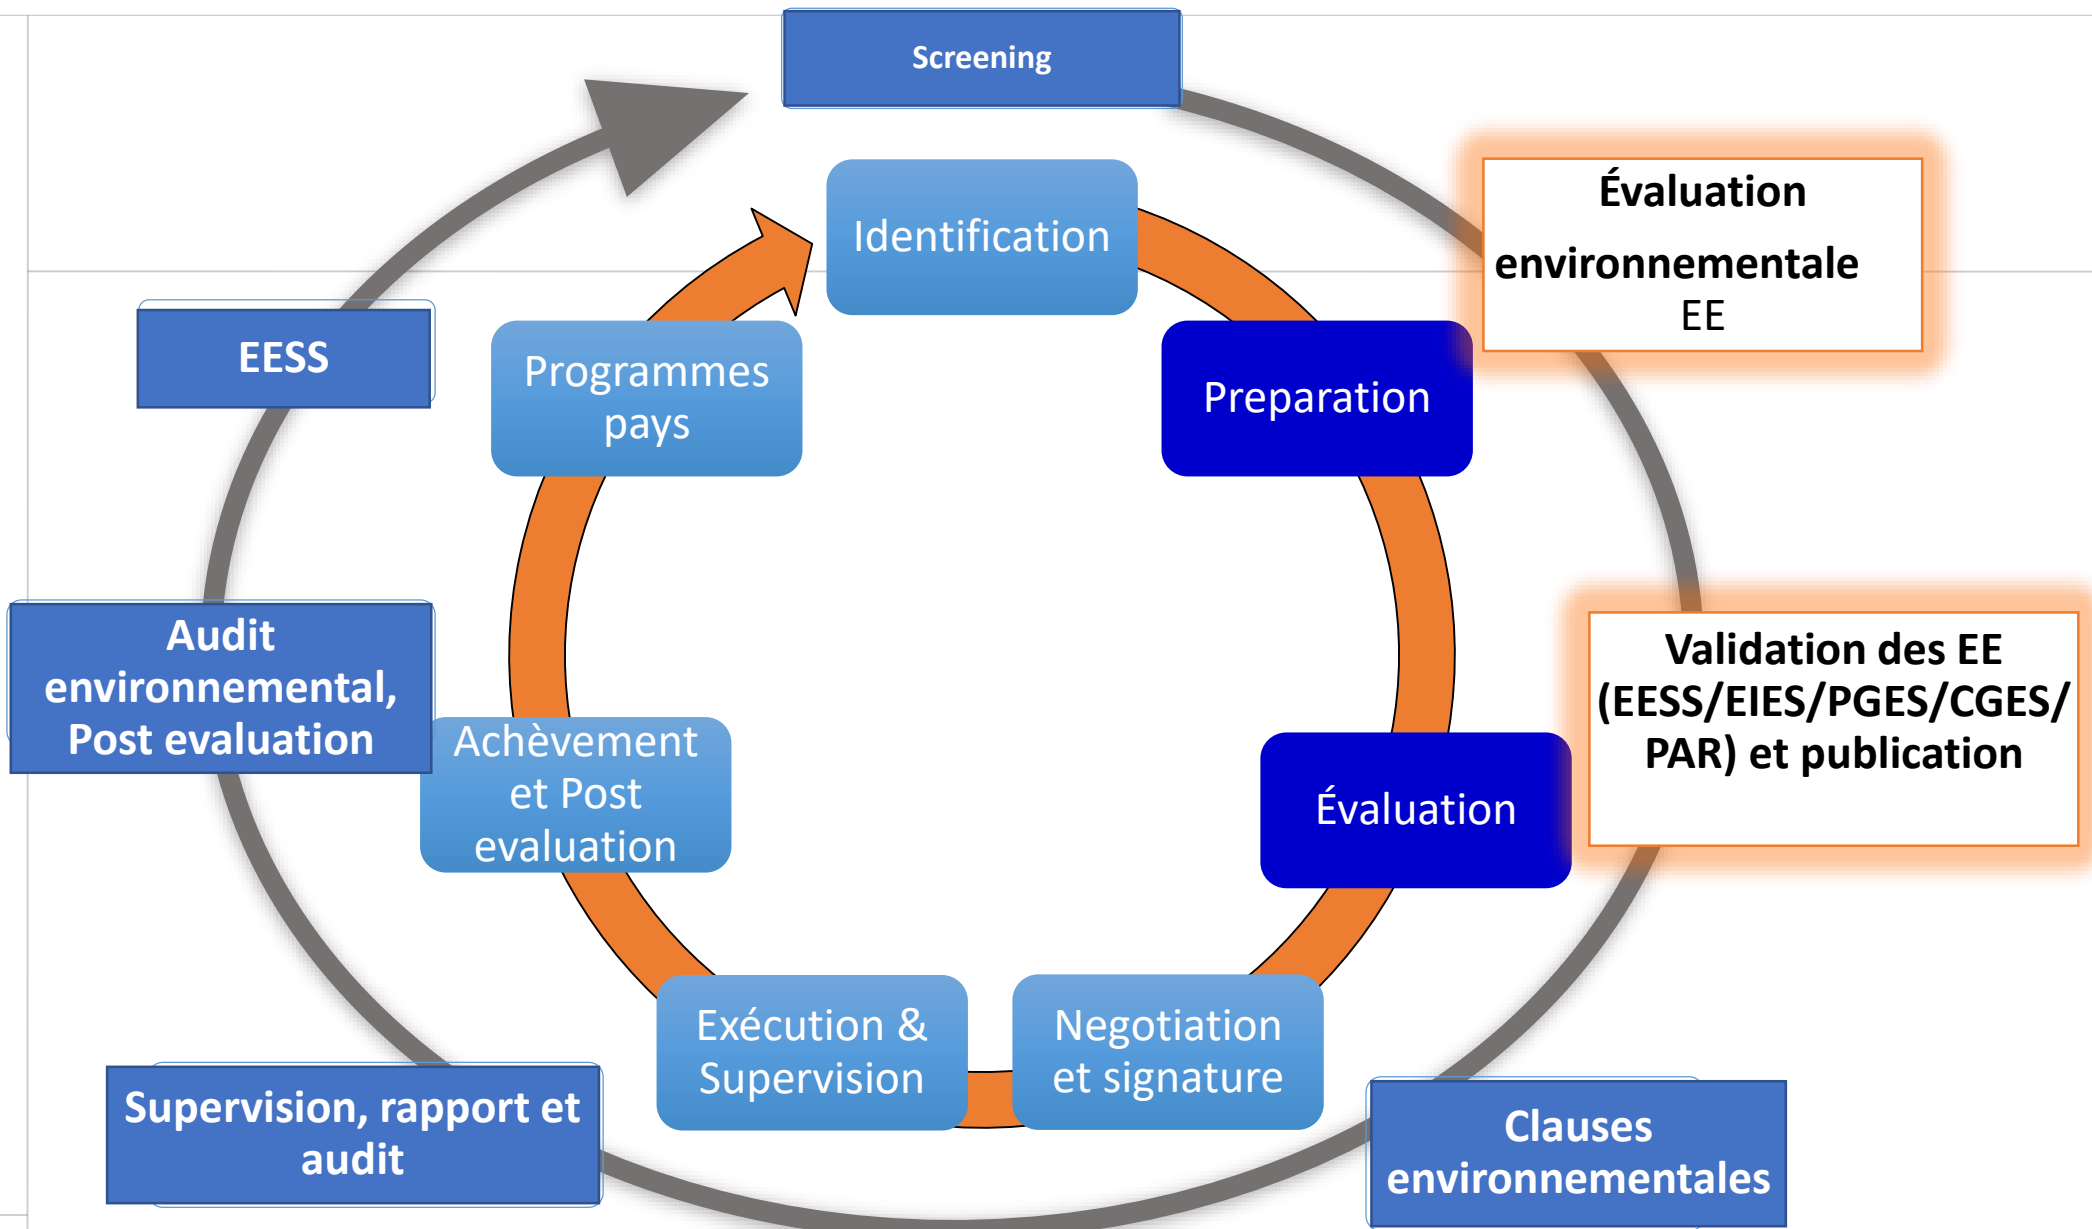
Screening

Évaluation environnementale EE

Identification

Preparation

Validation des EE (EESS/EIES/PGES/CGES/PAR) et publication

Évaluation

Negotiation et signature

Clauses environnementales

Exécution & Supervision

Supervision, rapport et audit

Achèvement et Post evaluation

Audit environnemental, Post evaluation

Programmes pays

EESS